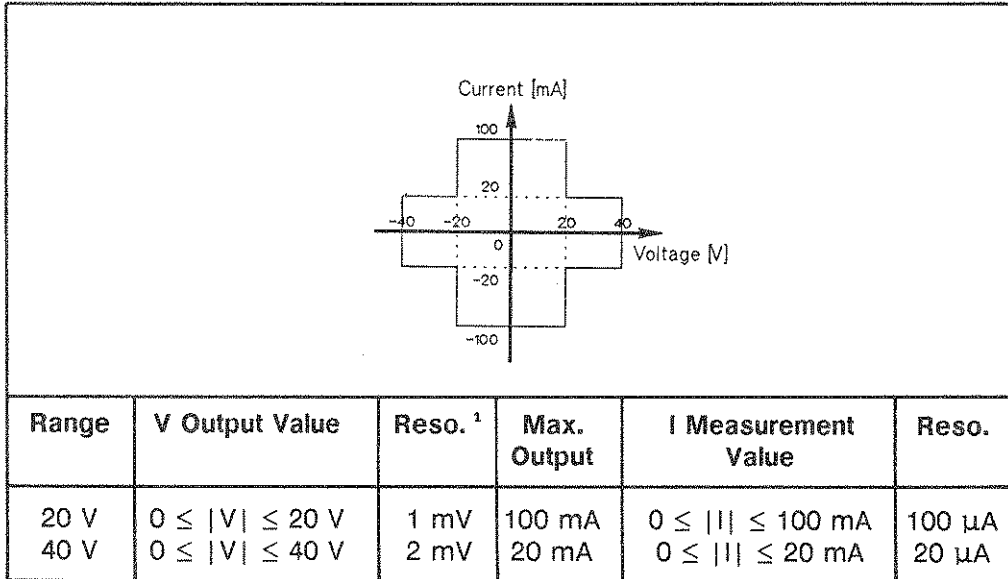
Current [mA]

100

20

-40 -20 20 40

0

Voltage [V]

-20

-100

| Range | V Output Value | Reso. ¹ | Max. Output | I Measurement Value | Reso. |
|---|---|---|---|---|---|
| 20 V<br>40 V | $0 \leq \|V\| \leq 20$ V<br>$0 \leq \|V\| \leq 40$ V | 1 mV<br>2 mV | 100 mA<br>20 mA | $0 \leq \|I\| \leq 100$ mA<br>$0 \leq \|I\| \leq 20$ mA | 100 µA<br>20 µA |